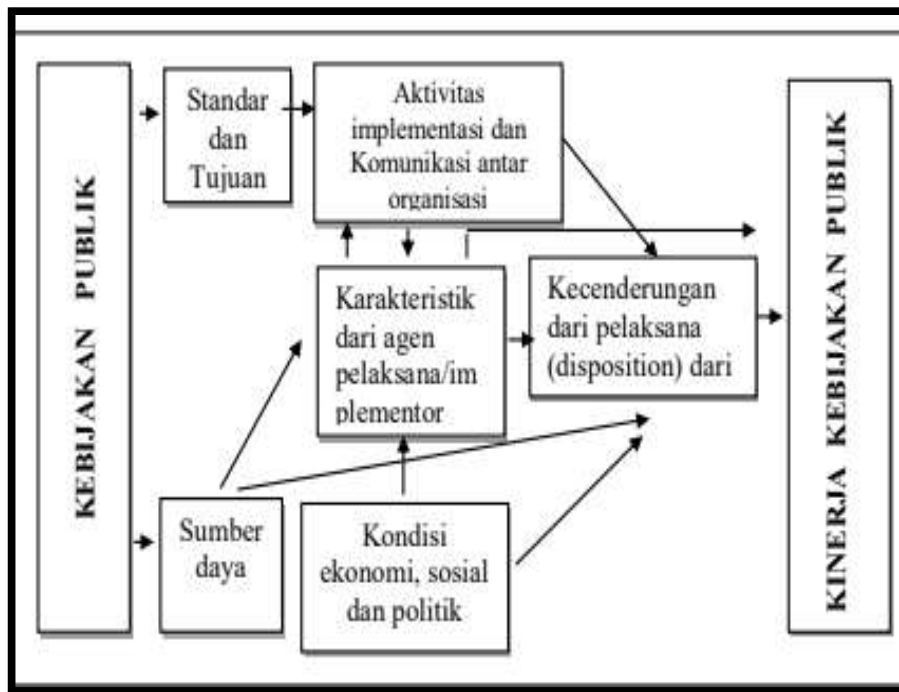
KEBIJAKAN PUBLIK

Standar dan Tujuan

Aktivitas implementasi dan Komunikasi antar organisasi

Karakteristik dari agen pelaksana/implementor

Kecenderungan dari pelaksana (disposition) dari

Sumber daya

Kondisi ekonomi, sosial dan politik

KINERJA KEBIJAKAN PUBLIK